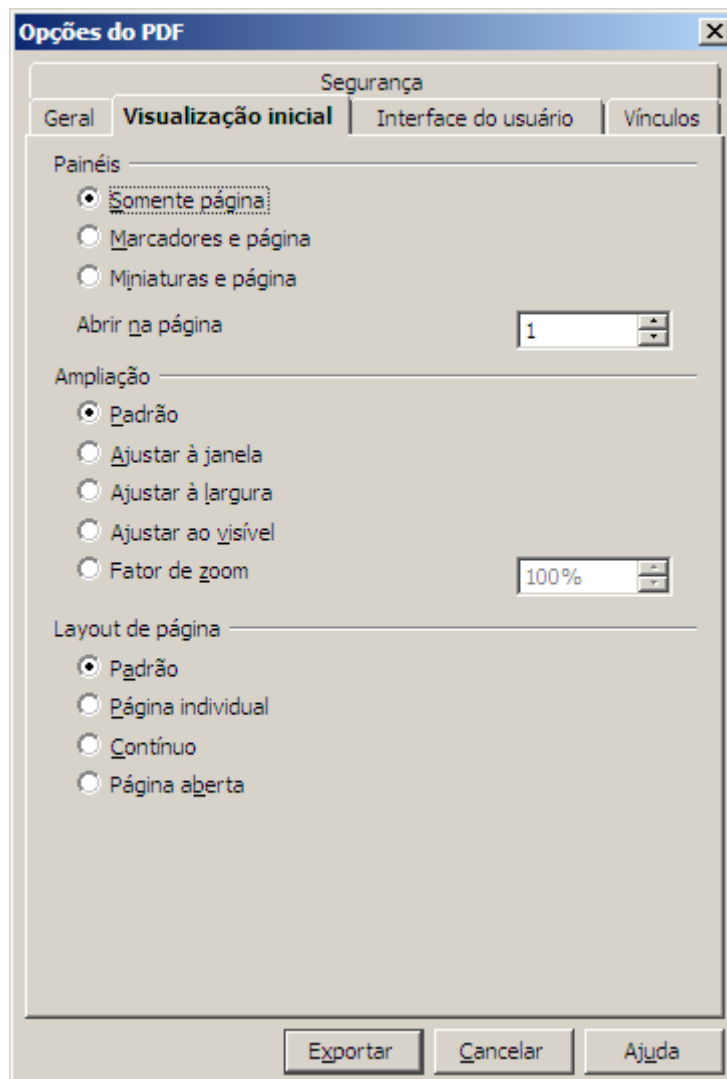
Opções do PDF

Segurança

Geral | Visualização inicial | Interface do usuário | Vínculos

Painéis

Somente página

Marcadores e página

Miniaturas e página

Abrir na página 1

Ampliação

Padrão

Ajustar à janela

Ajustar à largura

Ajustar ao visível

Fator de zoom 100%

Layout de página

Padrão

Página individual

Contínuo

Página aberta

Exportar Cancelar Ajuda